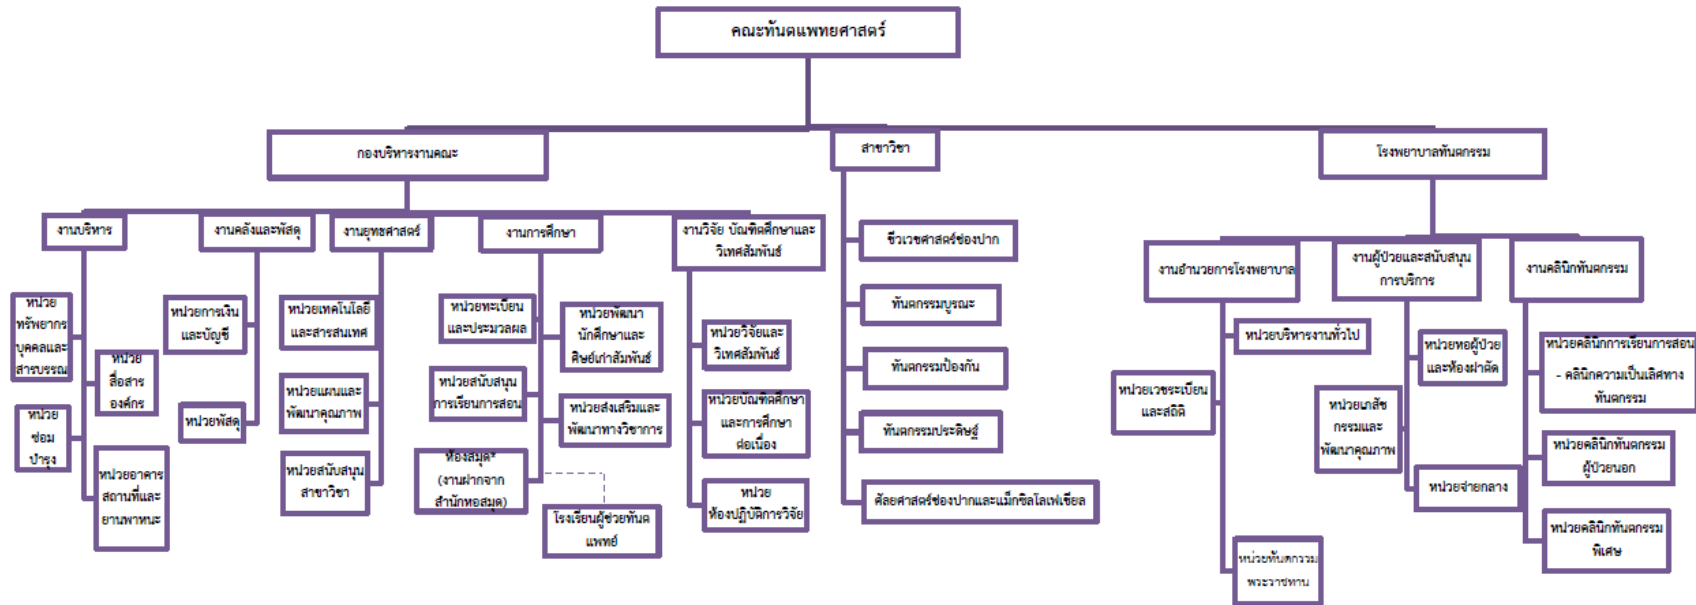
คณะทันตแพทยศาสตร์

กองบริหารงานคณะ

สาขาวิชา

โรงพยาบาลทันตกรรม

งานบริหาร

งานคลังและพัสดุ

งานยุทธศาสตร์

งานการศึกษา

งานวิจัย บัณฑิตศึกษาและวิเทศสัมพันธ์

หน่วยทรัพยากรบุคคลและสารบรรณ

หน่วยซ่อมบำรุง

หน่วยสื่อสารองค์กร

หน่วยอาคารสถานที่และยานพาหนะ

หน่วยการเงินและบัญชี

หน่วยพัสดุ

หน่วยเทคโนโลยีและสารสนเทศ

หน่วยแผนและพัฒนาคุณภาพ

หน่วยสนับสนุนสาขาวิชา

หน่วยทะเบียนและประมวลผล

หน่วยสนับสนุนการเรียนการสอน

ห้องสมุด* (งานฝากจากสำนักหอสมุด)

หน่วยพัฒนานักศึกษาและศิษย์เก่าสัมพันธ์

หน่วยส่งเสริมและพัฒนาทางวิชาการ

โรงเรียนผู้ช่วยทันตแพทย์

หน่วยวิจัยและวิเทศสัมพันธ์

หน่วยบัณฑิตศึกษาและการศึกษาต่อเนื่อง

หน่วยห้องปฏิบัติการวิจัย

ชีววิทยาศาสตร์ช่องปาก

ทันตกรรมบูรณะ

ทันตกรรมป้องกัน

ทันตกรรมประดิษฐ์

ศัลยศาสตร์ช่องปากและแม็กซิลโลเฟเชียล

งานอำนวยการโรงพยาบาล

งานผู้ป่วยและสนับสนุนการบริการ

งานคลินิกทันตกรรม

หน่วยบริหารงานทั่วไป

หน่วยเวชระเบียนและสถิติ

หน่วยทันตกรรมพระราชทาน

หน่วยหอผู้ป่วยและห้องผ่าตัด

หน่วยเภสัชกรรมและพัฒนาคุณภาพ

หน่วยจ่ายกลาง

หน่วยคลินิกการเรียนการสอน - คลินิกความเป็นเลิศทางทันตกรรม

หน่วยคลินิกทันตกรรมผู้ป่วยนอก

หน่วยคลินิกทันตกรรมพิเศษ